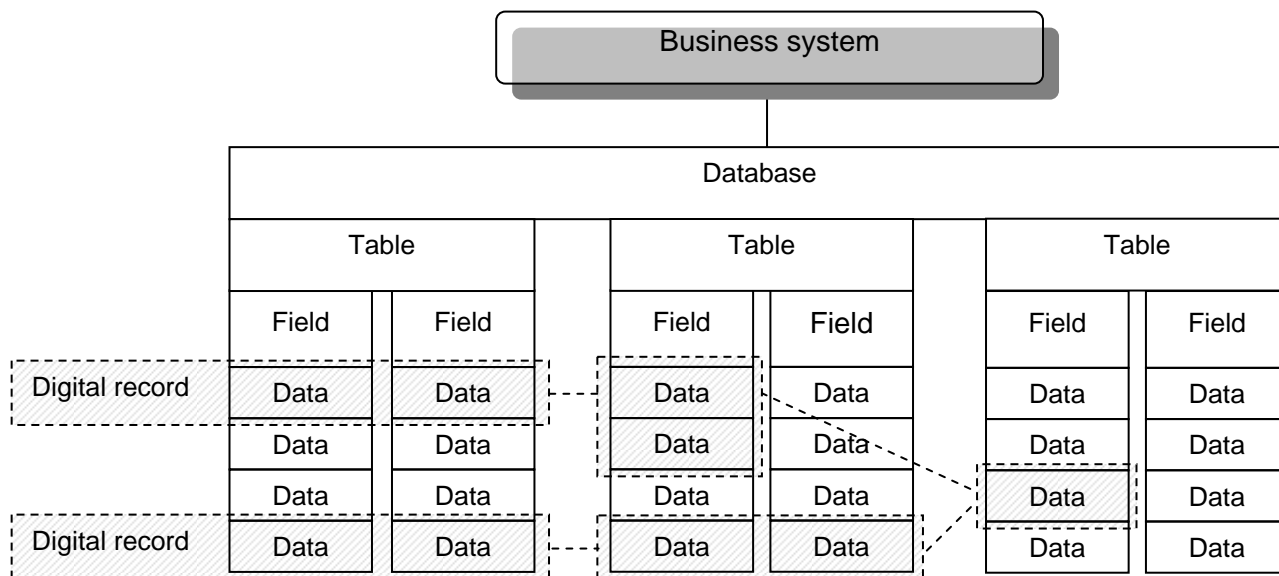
Business system

Database

Table
Table
Table

| Field | Field | Field | Field | Field | Field |
|---|---|---|---|---|---|
| Data | Data | Data | Data | Data | Data |
| Data | Data | Data | Data | Data | Data |
| Data | Data | Data | Data | Data | Data |
| Data | Data | Data | Data | Data | Data |

Digital record
Digital record